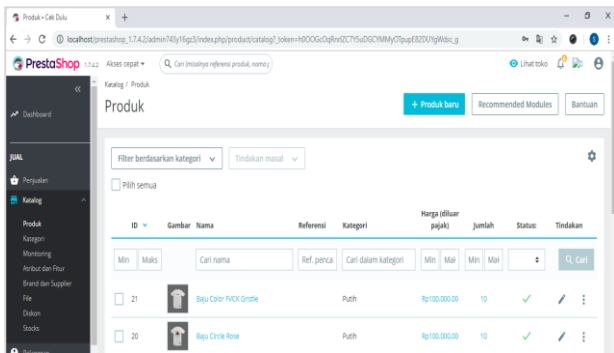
Produk • Cek Dulu ×  +

localhost/prestashop_1.7.4.2/admin743y16gz3/index.php/product/catalog?_token=hOOOGcOqRnrlZC7Y5uDGCYMMyOTpupE82DUYgWdsc_g

PrestaShop 1.7.4.2  Akses cepat ▾  Cari (misalnya referensi produk, nama p

Lihat toko

Dashboard

JUAL

Penjualan

Katalog

Produk

Kategori

Monitoring

Atribut dan Fitur

Brand dan Supplier

File

Diskon

Stocks

Katalog / Produk

Produk

+ Produk baru  Recommended Modules  Bantuan

Filter berdasarkan kategori  Tindakan masal

Pilih semua

| ID | Gambar | Nama | Referensi | Kategori | Harga (diluar pajak) | Jumlah | Status: | Tindakan |
|---|---|---|---|---|---|---|---|---|
| Min Maks | | Cari nama | Ref. penca | Cari dalam kategori | Min Mal | Min Mal | | Q Cari |
| 21 | | Baju Color FVCK Gristle | | Putih | Rp100.000,00 | 10 | ✓ | |
| 20 | | Baju Circle Rose | | Putih | Rp100.000,00 | 10 | ✓ | |